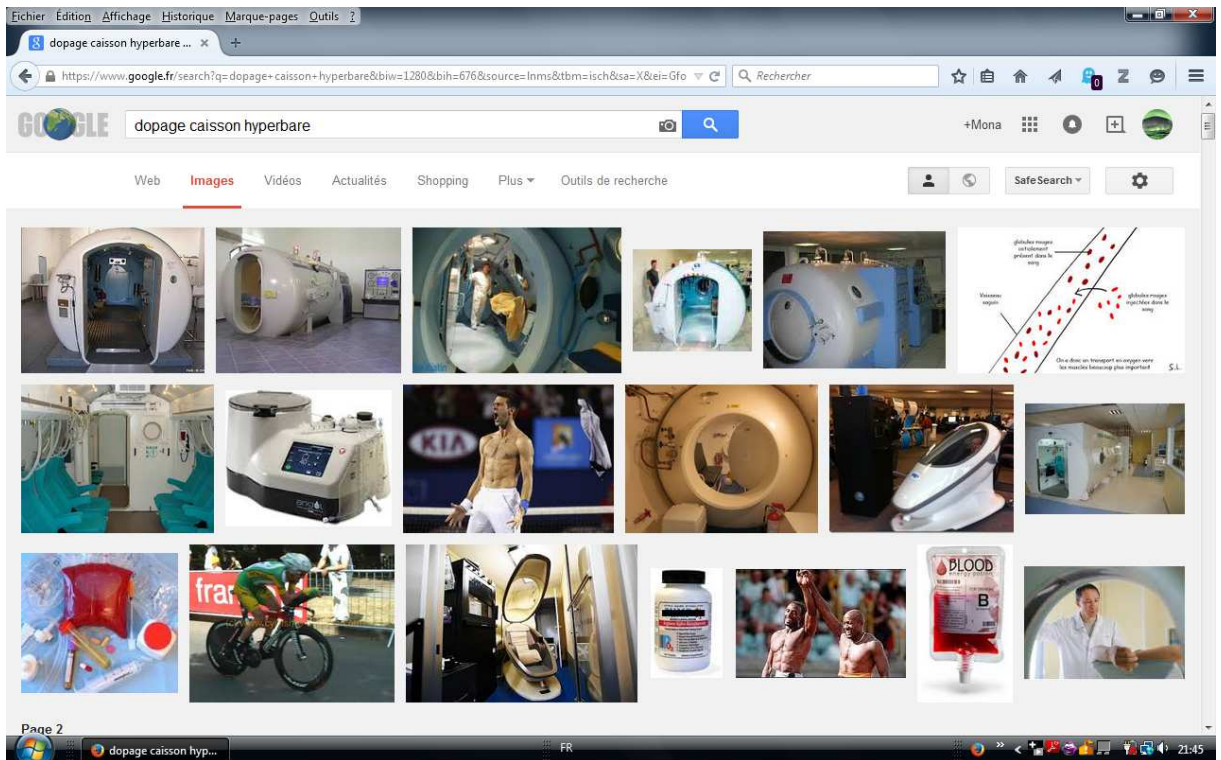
Fichier Édition Affichage Historique Marque-pages Outils ?

dopage caisson hyperbare ... ×

https://www.google.fr/search?q=dopage+caisson+hyperbare&biw=1280&bih=676&source=lnms&tbm=isch&sa=X&ei=Gfo

Rechercher

0

GOOGLE

dopage caisson hyperbare

+Mona

Web Images Vidéos Actualités Shopping Plus Outils de recherche

SafeSearch

globules rouges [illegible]

Vaisseau sanguin

globules rouges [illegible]

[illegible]

S.L.

KIA

fra

BLOOD

B

Page 2

dopage caisson hyp...

FR

21:45